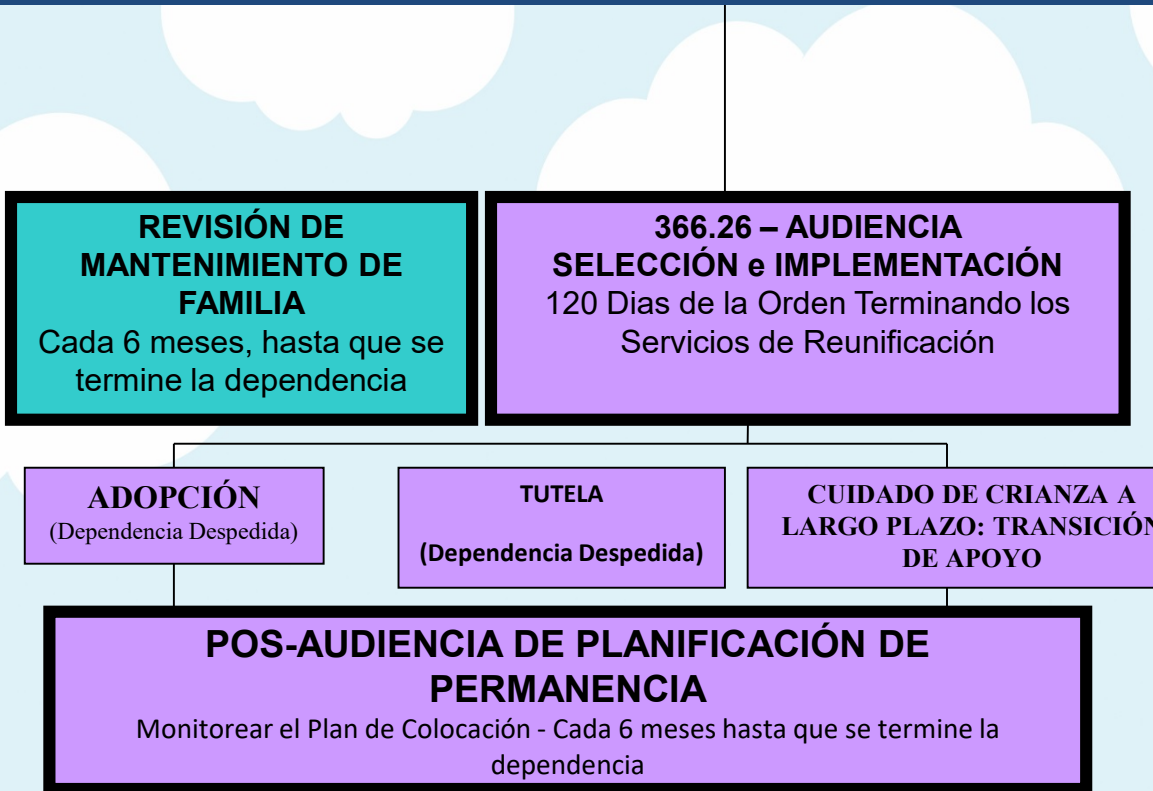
REVISIÓN DE MANTENIMIENTO DE FAMILIA
Cada 6 meses, hasta que se termine la dependencia

366.26 – AUDIENCIA SELECCIÓN e IMPLEMENTACIÓN
120 Dias de la Orden Terminando los Servicios de Reunificación

ADOPCIÓN
(Dependencia Despedida)

TUTELA

(Dependencia Despedida)

CUIDADO DE CRIANZA A LARGO PLAZO: TRANSICIÓN DE APOYO

POS-AUDIENCIA DE PLANIFICACIÓN DE PERMANENCIA
Monitorear el Plan de Colocación - Cada 6 meses hasta que se termine la dependencia